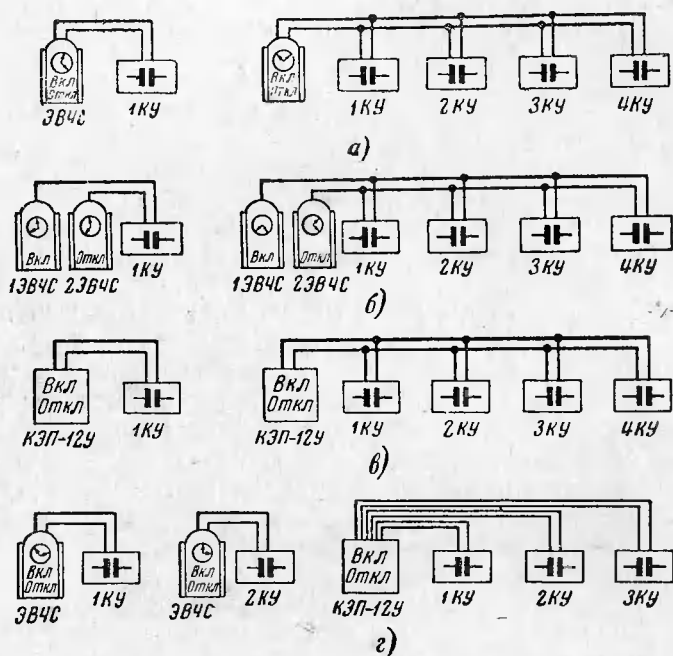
Вкл Откл ЭВЧС 1КУ

Вкл Откл 1КУ 2КУ 3КУ 4КУ

а)

Вкл Откл 1ЭВЧС 2ЭВЧС 1КУ

Вкл Откл 1ЭВЧС 2ЭВЧС 1КУ 2КУ 3КУ 4КУ

б)

Вкл Откл КЭП-12У 1КУ

Вкл Откл КЭП-12У 1КУ 2КУ 3КУ 4КУ

в)

Вкл Откл ЭВЧС 1КУ

Вкл Откл ЭВЧС 2КУ

Вкл Откл КЭП-12У 1КУ 2КУ 3КУ

г)